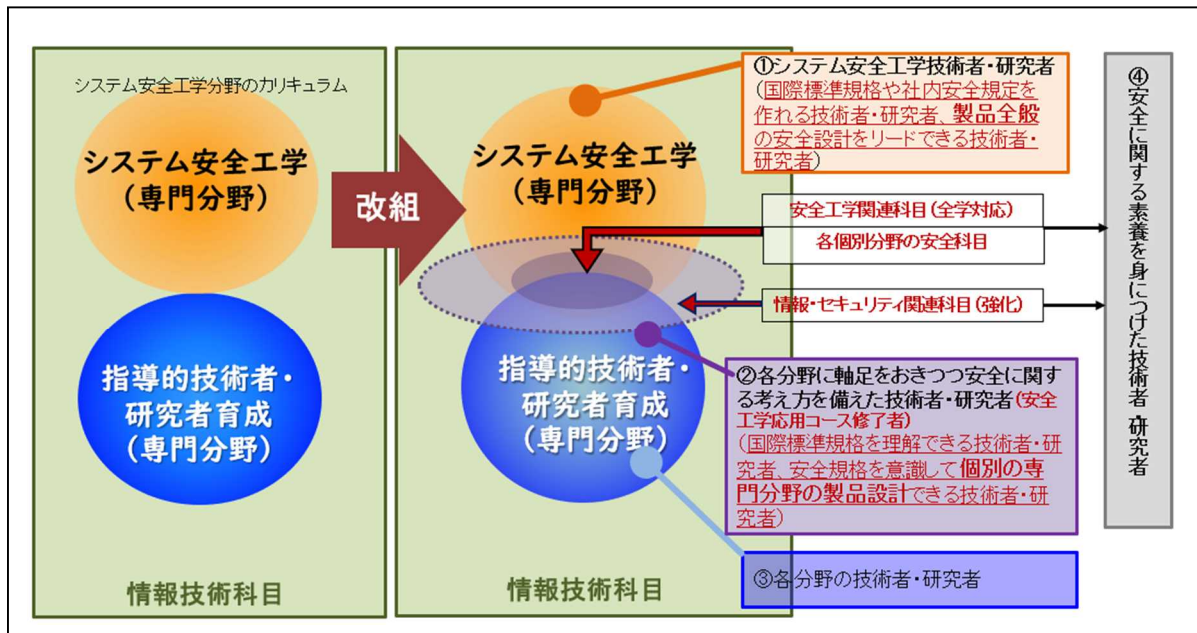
システム安全工学分野のカリキュラム

システム安全工学
（専門分野）

指導的技術者・
研究者育成
（専門分野）

情報技術科目

改組

システム安全工学
（専門分野）

指導的技術者・
研究者育成
（専門分野）

情報技術科目

①システム安全工学技術者・研究者
（国際標準規格や社内安全規定を作れる技術者・研究者、製品全般の安全設計をリードできる技術者・研究者）

安全工学関連科目（全学対応）

各個別分野の安全科目

情報・セキュリティ関連科目（強化）

②各分野に軸足をおきつつ安全に関する考え方を備えた技術者・研究者（安全工学応用コース修了者）
（国際標準規格を理解できる技術者・研究者、安全規格を意識して個別の専門分野の製品設計できる技術者・研究者）

③各分野の技術者・研究者

④安全に関する素養を身につけた技術者 研究者